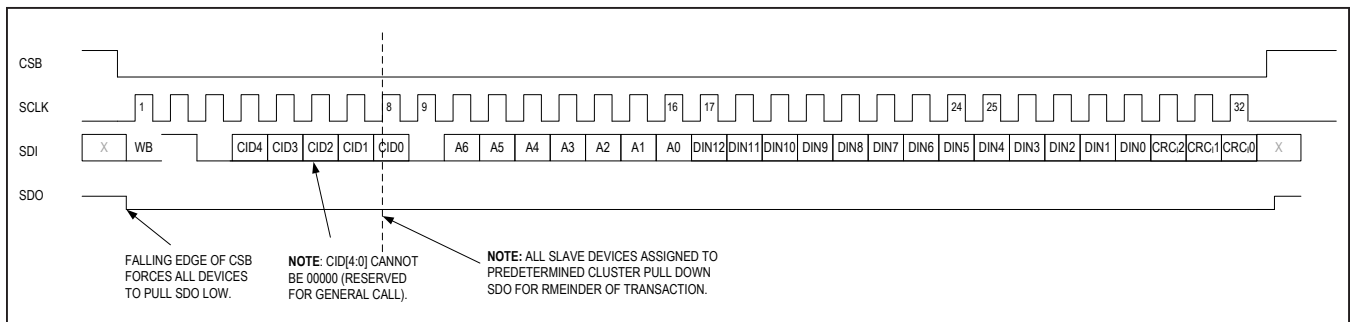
CSB

SCLK

SDI

SDO

1

8

9

16

17

24

25

32

X

WB

CID4 CID3 CID2 CID1 CID0

A6 A5 A4 A3 A2 A1 A0 DIN12 DIN11 DIN10 DIN9 DIN8 DIN7 DIN6 DIN5 DIN4 DIN3 DIN2 DIN1 DIN0 CRC2 CRC1 CRC0

X

FALLING EDGE OF CSB FORCES ALL DEVICES TO PULL SDO LOW.

NOTE: CID[4:0] CANNOT BE 00000 (RESERVED FOR GENERAL CALL).

NOTE: ALL SLAVE DEVICES ASSIGNED TO PREDETERMINED CLUSTER PULL DOWN SDO FOR RMEINDER OF TRANSACTION.